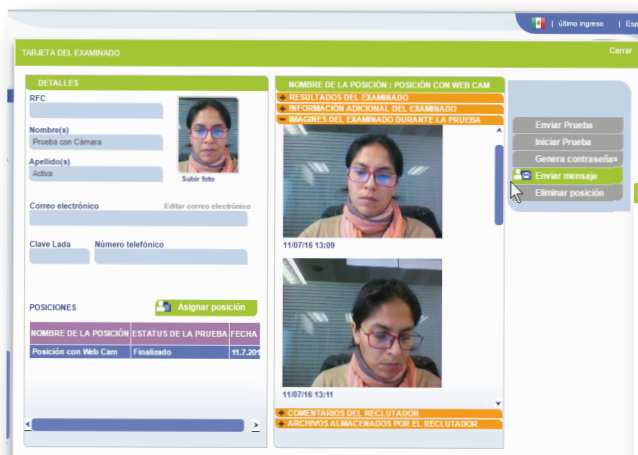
| último ingreso | Esp

TARJETA DEL EXAMINADO

Cerrar

DETALLES

RFC

Nombre(s)

Prueba con Cámara

Apellido(s)

Activa

Subir foto

Correo electrónico

Editar correo electrónico

Clave Lada

Número telefónico

POSICIONES

Asignar posición

| NOMBRE DE LA POSICIÓN | ESTATUS DE LA PRUEBA | FECHA |
|---|---|---|
| Posición con Web Cam | Finalizado | 11.7.201 |

NOMBRE DE LA POSICIÓN : POSICIÓN CON WEB CAM

RESULTADOS DEL EXAMINADO

INFORMACION ADICIONAL DEL EXAMINADO

IMAGINES DEL EXAMINADO DURANTE LA PRUEBA

11/07/16 13:09

11/07/16 13:11

COMENTARIOS DEL RECLUTADOR

ARCHIVOS ALMACENADOS POR EL RECLUTADOR

Enviar Prueba

Iniciar Prueba

Genera contraseña

Enviar mensaje

Eliminar posición